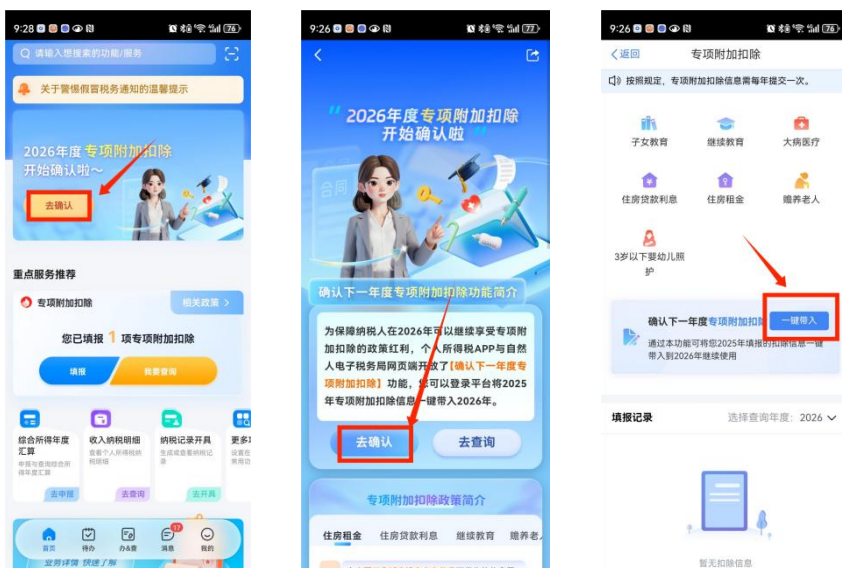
9:28 76

请输入您想搜索的功能/服务

关于警惕假冒税务通知的温馨提示

2026年度专项附加扣除
开始确认啦～

去确认

重点服务推荐

专项附加扣除 相关政策 >

您已填报 1 项专项附加扣除

填报 我要查询

综合所得年度汇算
申报与查询综合所得年度汇算
去申报

收入纳税明细
查看个人所得税纳税明细
去查询

纳税记录开具
生成或查看纳税记录
去开具

更多
设置告
税局功

首页 待办 办&查 17 消息 我的

业务详情 快速了解

9:26 77

2026年度专项附加扣除
开始确认啦

合同

确认下一年度专项附加扣除功能简介

为保障纳税人在2026年可以继续享受专项附加扣除的政策红利，个人所得税APP与自然人电子税务局网页端开放了【确认下一年度专项附加扣除】功能，您可以登录平台将2025年专项附加扣除信息一键带入2026年。

去确认 去查询

专项附加扣除政策简介

住房租金 住房贷款利息 继续教育 赡养老人

9:26 76

<返回 专项附加扣除

按照规定，专项附加扣除信息需每年提交一次。

子女教育 继续教育 大病医疗

住房贷款利息 住房租金 赡养老人

3岁以下婴幼儿照护

确认下一年度专项附加扣除 一键带入
通过本功能可将您2025年填报的扣除信息一键带入到2026年继续使用

填报记录 选择查询年度：2026

暂无扣除信息